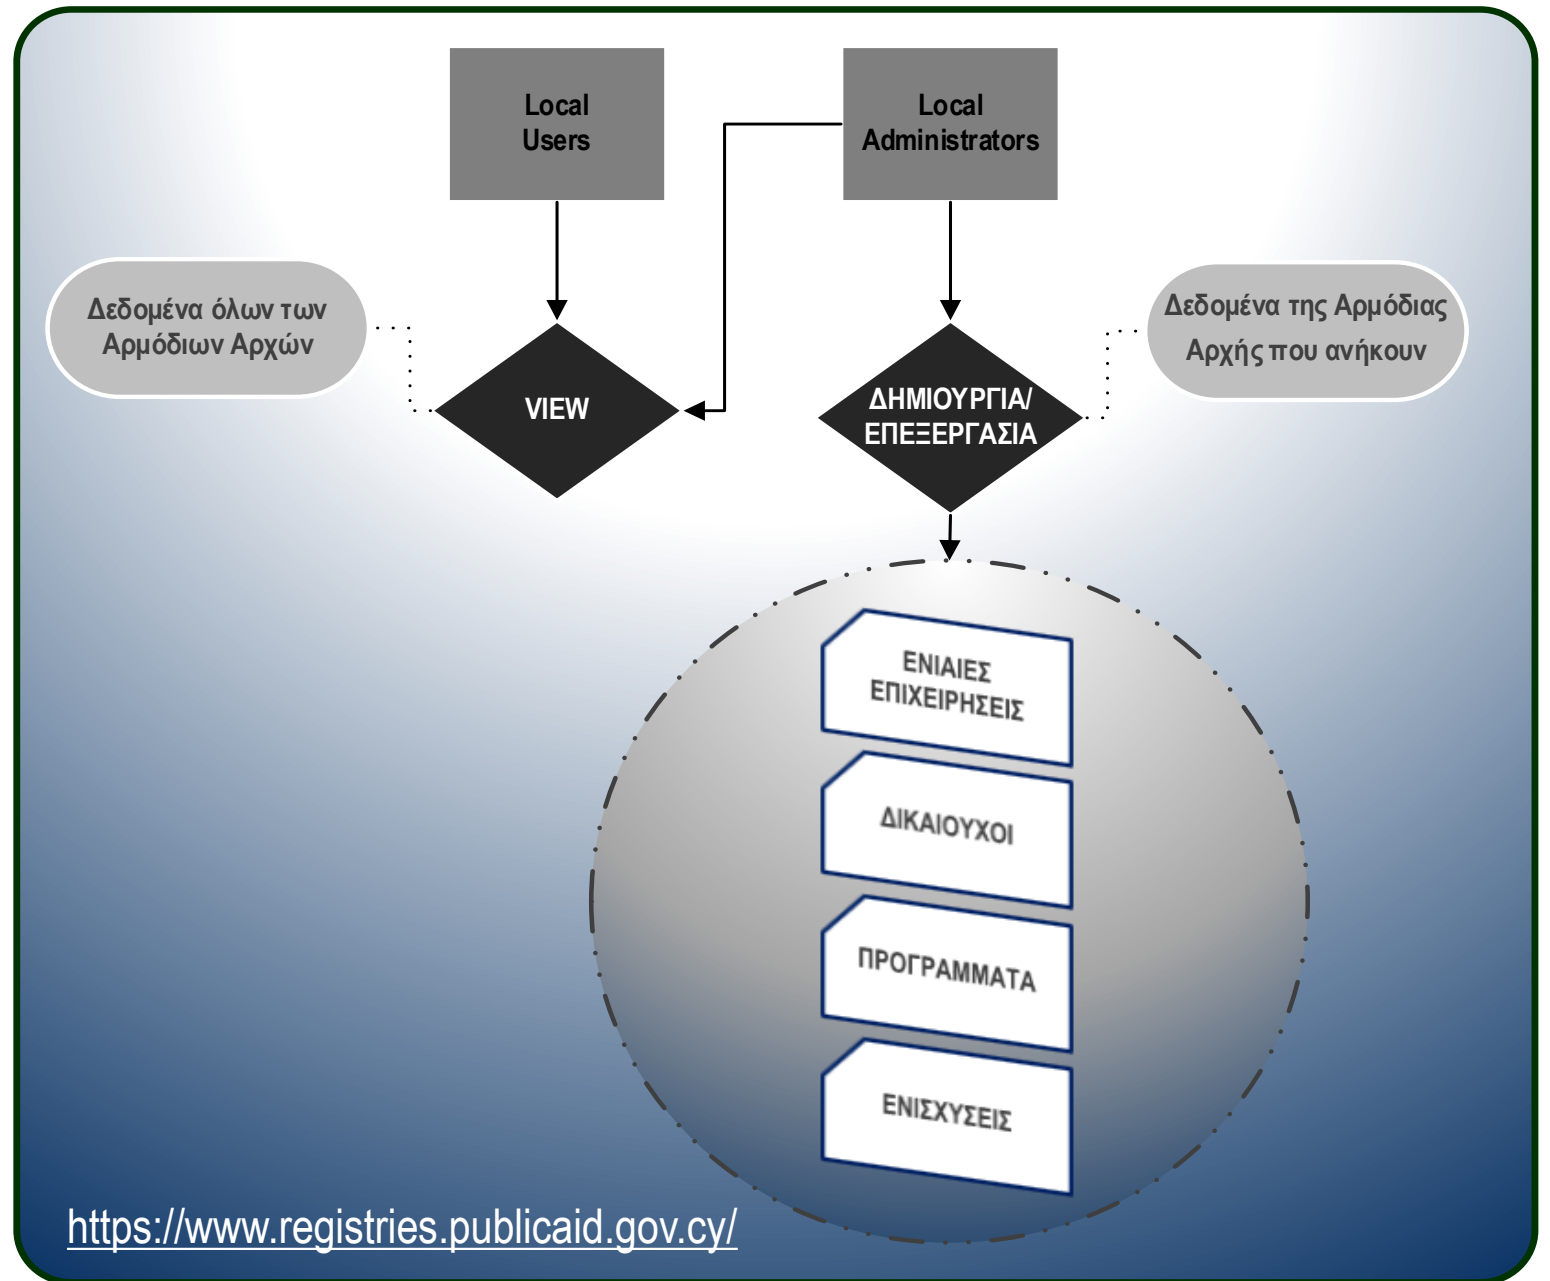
Local Users

Local Administrators

Δεδομένα όλων των Αρμόδιων Αρχών

VIEW

ΔΗΜΙΟΥΡΓΙΑ/ ΕΠΕΞΕΡΓΑΣΙΑ

Δεδομένα της Αρμόδιας Αρχής που ανήκουν

ΕΝΙΑΙΕΣ ΕΠΙΧΕΙΡΗΣΕΙΣ

ΔΙΚΑΙΟΥΧΟΙ

ΠΡΟΓΡΑΜΜΑΤΑ

ΕΝΙΣΧΥΣΕΙΣ

https://www.registries.publicaid.gov.cy/